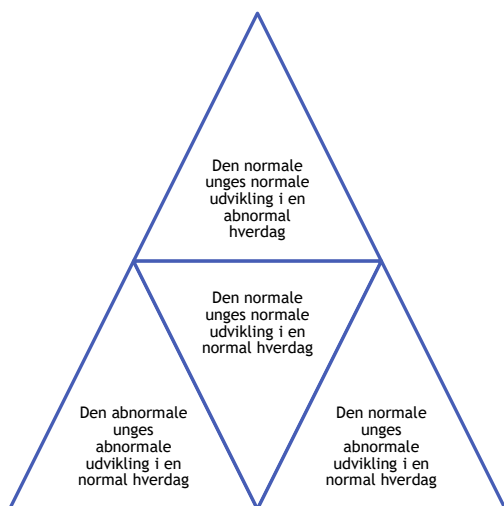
Den normale unges normale udvikling i en abnormal hverdag

Den normale unges normale udvikling i en normal hverdag

Den abnormale unges abnormale udvikling i en normal hverdag

Den normale unges abnormale udvikling i en normal hverdag